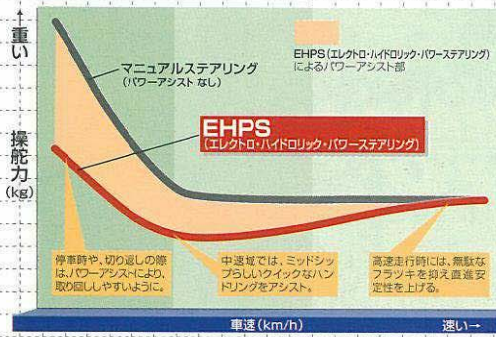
←重い

操舵力
(kg)

マニュアルステアリング
(パワーアシストなし)

EHPS(エレクトロ・ハイドロリック・パワーステアリング)によるパワーアシスト部

EHPS
(エレクトロ・ハイドロリック・パワーステアリング)

停車時や、切り返しの際は、パワーアシストにより、取り回ししやすいように。

中速域では、ミッドシップらしいクイックなハンドリングをアシスト。

高速走行時には、無駄なフラツキを抑え直進安定性を上げる。

車速(km/h)

速い→